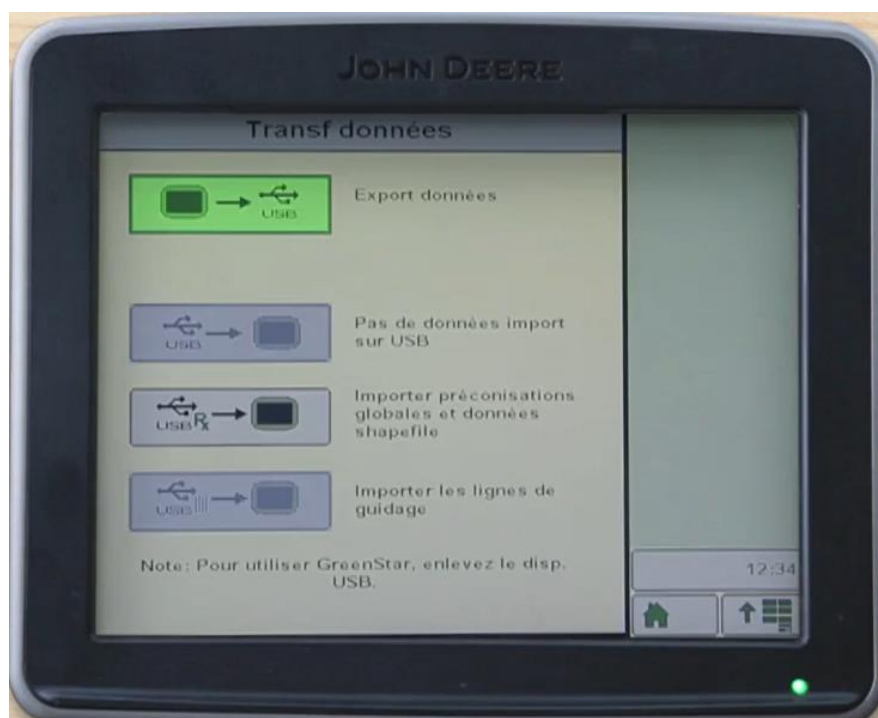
JOHN DEERE

Transf données

USB

Export données

USB

Pas de données import sur USB

USB $R_x$

Importer préconisations globales et données shapefile

USB

Importer les lignes de guidage

Note: Pour utiliser GreenStar, enlevez le disp. USB.

12:34